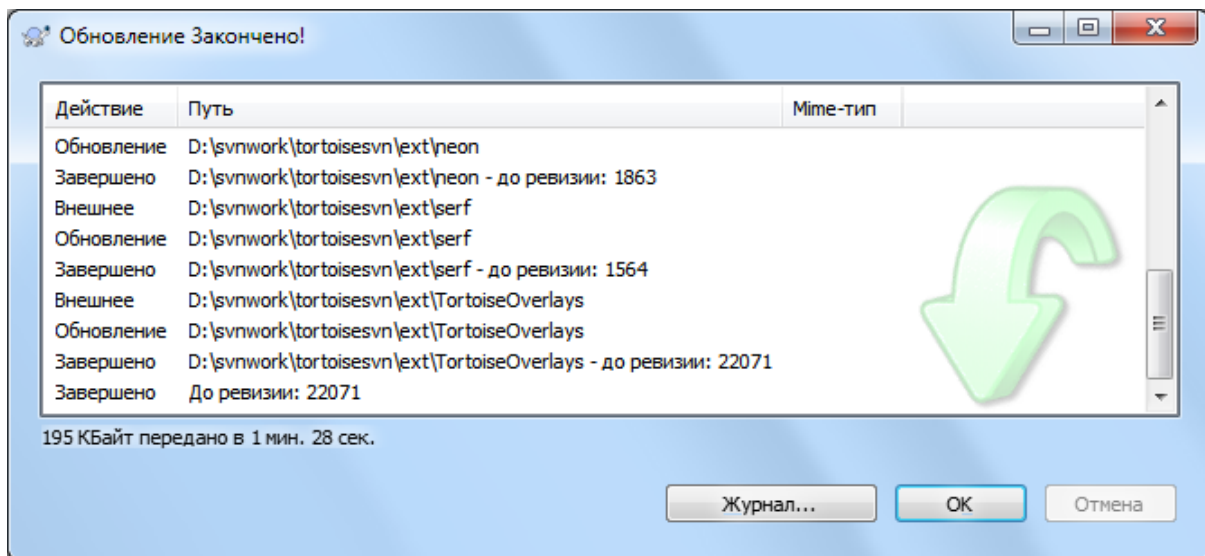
Обновление Закончено!

| Действие | Путь | Mime-тип |
|---|---|---|
| Обновление | D:\svnwork\tortoisesvn\ext\neon | |
| Завершено | D:\svnwork\tortoisesvn\ext\neon - до ревизии: 1863 | |
| Внешнее | D:\svnwork\tortoisesvn\ext\serf | |
| Обновление | D:\svnwork\tortoisesvn\ext\serf | |
| Завершено | D:\svnwork\tortoisesvn\ext\serf - до ревизии: 1564 | |
| Внешнее | D:\svnwork\tortoisesvn\ext\TortoiseOverlays | |
| Обновление | D:\svnwork\tortoisesvn\ext\TortoiseOverlays | |
| Завершено | D:\svnwork\tortoisesvn\ext\TortoiseOverlays - до ревизии: 22071 | |
| Завершено | До ревизии: 22071 | |

195 КБайт передано в 1 мин. 28 сек.

Журнал... OK Отмена